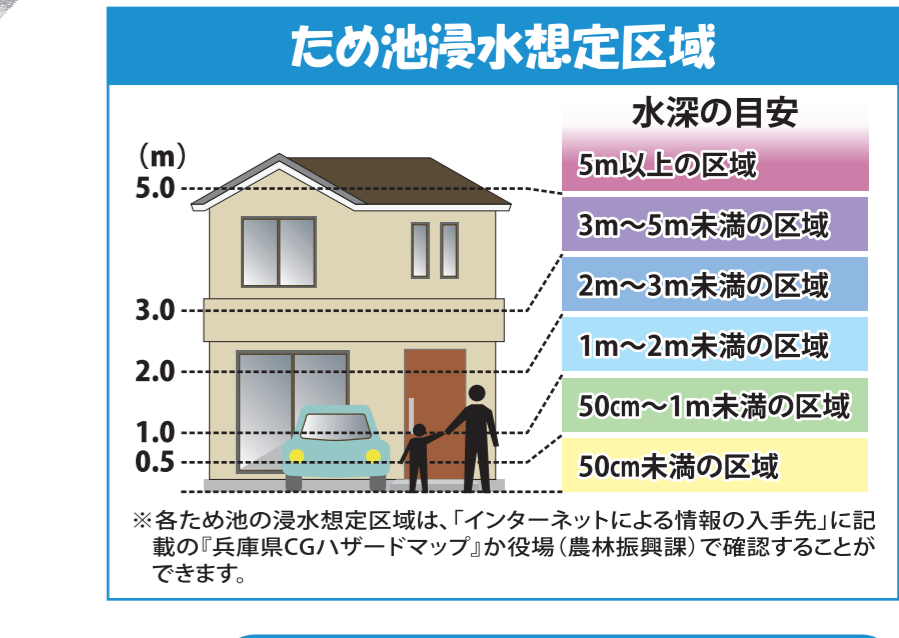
ため池浸水想定区域

(m)
5.0
3.0
2.0
1.0
0.5

水深の目安
5m以上の区域
3m～5m未満の区域
2m～3m未満の区域
1m～2m未満の区域
50cm～1m未満の区域
50cm未満の区域

※各ため池の浸水想定区域は、「インターネットによる情報の入手先」に記載の『兵庫県CGハザードマップ』か役場（農林振興課）で確認することができます。